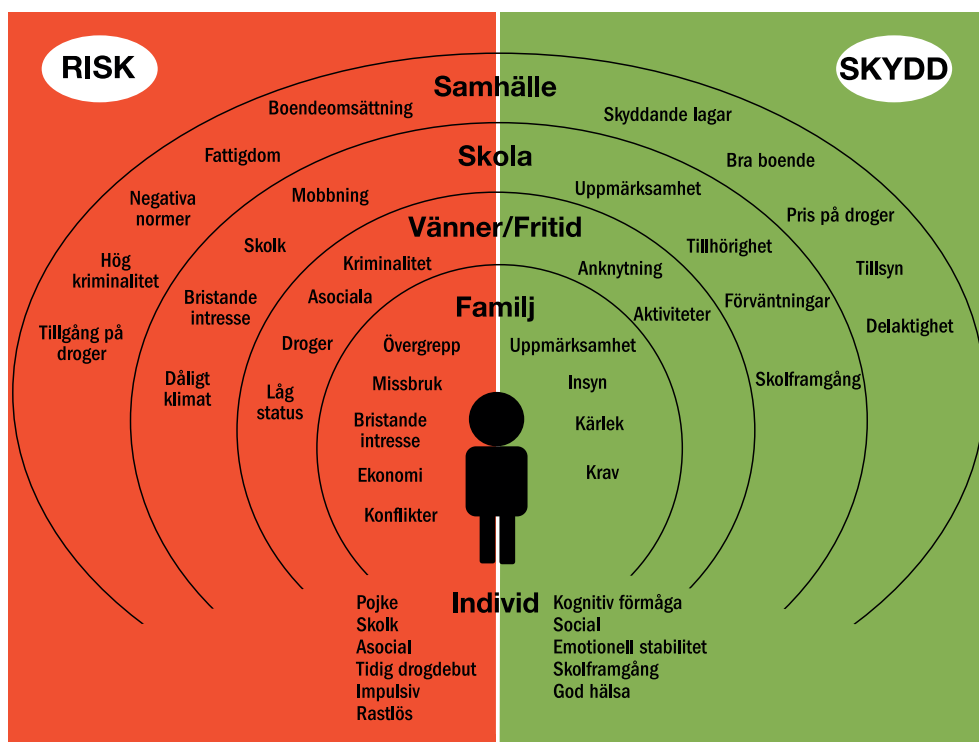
RISK

SKYDD

Samhälle

Boendeomsättning

Fattigdom

Negativa normer

Hög kriminalitet

Tillgång på droger

Skyddande lagar

Bra boende

Pris på droger

Tillsyn

Delaktighet

Skola

Mobbning

Skolk

Bristande intresse

Dåligt klimat

Uppmärksamhet

Tillhörighet

Förväntningar

Skolframgång

Vänner/Fritid

Kriminalitet

Asociala

Droger

Låg status

Anknytning

Aktiviteter

Familj

Övergrepp

Missbruk

Bristande intresse

Ekonomi

Konflikter

Uppmärksamhet

Insyn

Kärlek

Krav

Individ

Pojke
Skolk
Asocial
Tidig drogdebut
Impulsiv
Rastlös

Kognitiv förmåga
Social
Emotionell stabilitet
Skolframgång
God hälsa